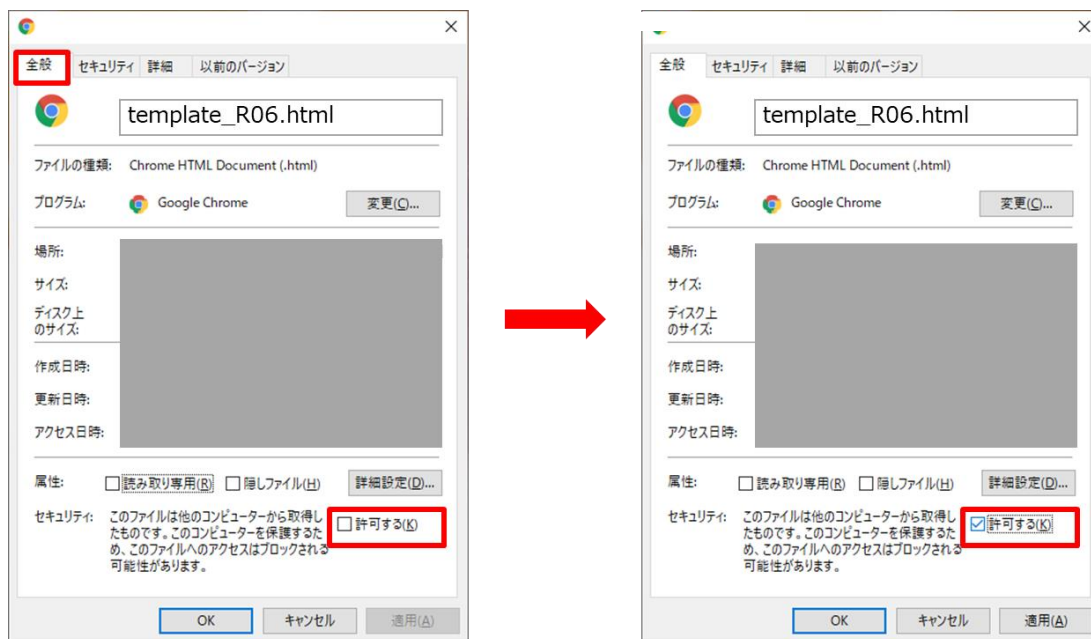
×

全般 セキュリティ 詳細 以前のバージョン

template_R06.html

ファイルの種類: Chrome HTML Document (.html)

プログラム: Google Chrome 変更(C)...

場所:

サイズ:

ディスク上のサイズ:

作成日時:

更新日時:

アクセス日時:

属性: 読み取り専用(R) 隠しファイル(H) 詳細設定(D)...

セキュリティ: このファイルは他のコンピューターから取得したものです。このコンピューターを保護するため、このファイルへのアクセスはブロックされる可能性があります。 許可する(K)

OK キャンセル 適用(A)

×

全般 セキュリティ 詳細 以前のバージョン

template_R06.html

ファイルの種類: Chrome HTML Document (.html)

プログラム: Google Chrome 変更(C)...

場所:

サイズ:

ディスク上のサイズ:

作成日時:

更新日時:

アクセス日時:

属性: 読み取り専用(R) 隠しファイル(H) 詳細設定(D)...

セキュリティ: このファイルは他のコンピューターから取得したものです。このコンピューターを保護するため、このファイルへのアクセスはブロックされる可能性があります。 許可する(K)

OK キャンセル 適用(A)